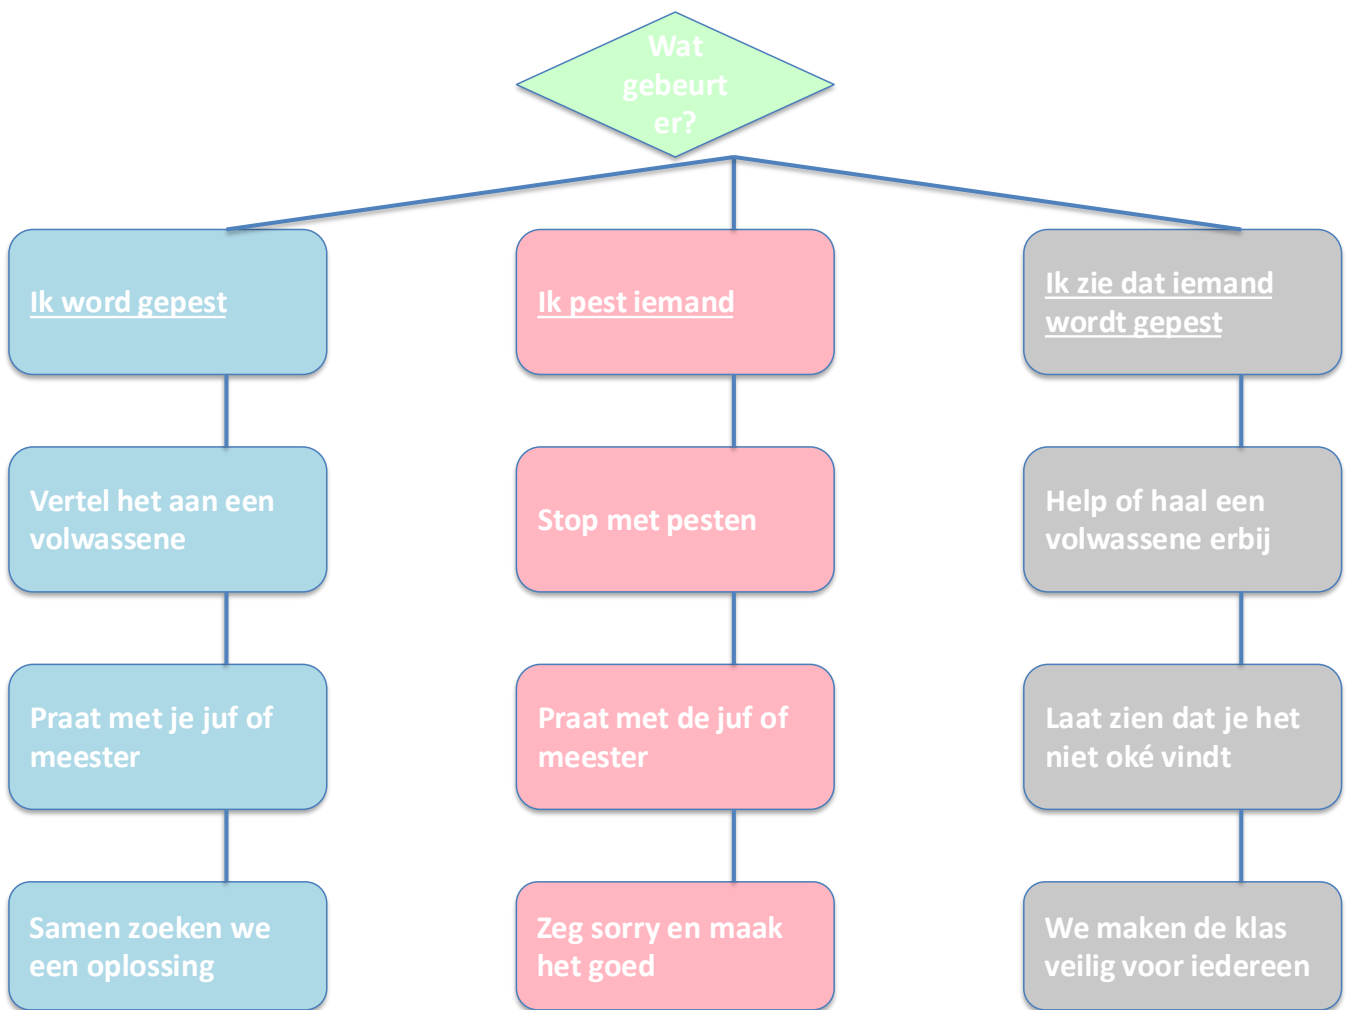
Wat gebeurt er?

Ik word gepest

Vertel het aan een volwassene

Praat met je juf of meester

Samen zoeken we een oplossing

Ik pest iemand

Stop met pesten

Praat met de juf of meester

Zeg sorry en maak het goed

Ik zie dat iemand wordt gepest

Help of haal een volwassene erbij

Laat zien dat je het niet oké vindt

We maken de klas veilig voor iedereen